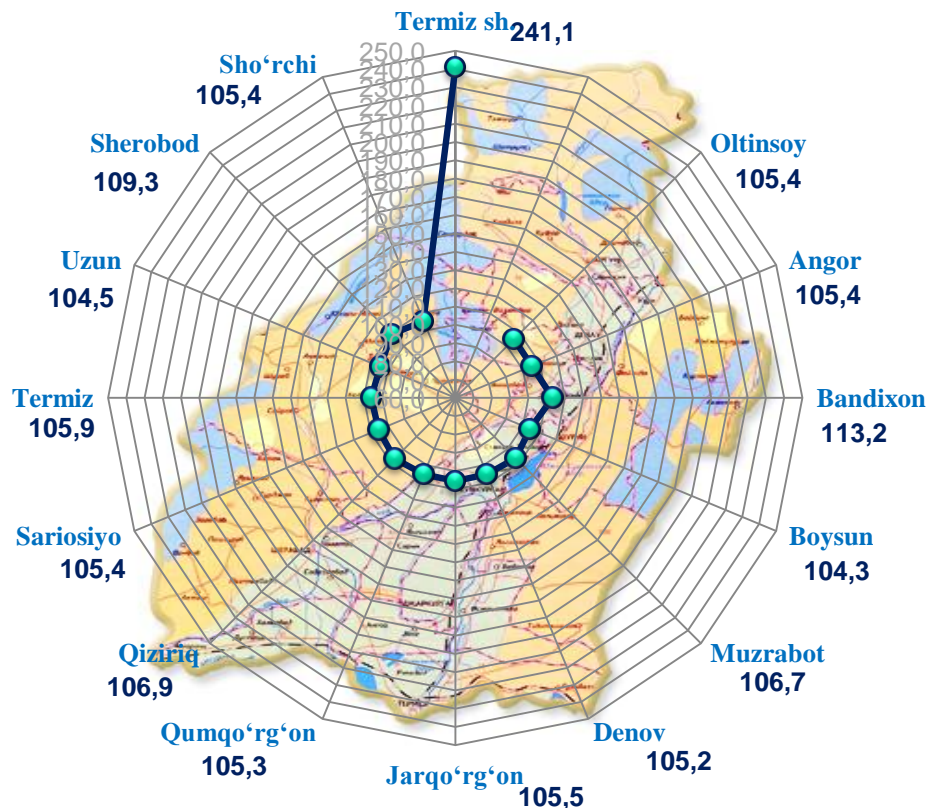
Termiz sh 241,1

250,0
240,0
230,0
220,0
210,0
200,0
190,0
180,0
170,0
160,0
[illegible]
60,0

Oltinsoy 105,4

Angor 105,4

Bandixon 113,2

Boysun 104,3

Muzrabot 106,7

Denov 105,2

Jarqo‘rg‘on 105,5

Qumqo‘rg‘on 105,3

Qiziriq 106,9

Sariosiyo 105,4

Termiz 105,9

Uzun 104,5

Sherobod 109,3

Sho‘rchi 105,4